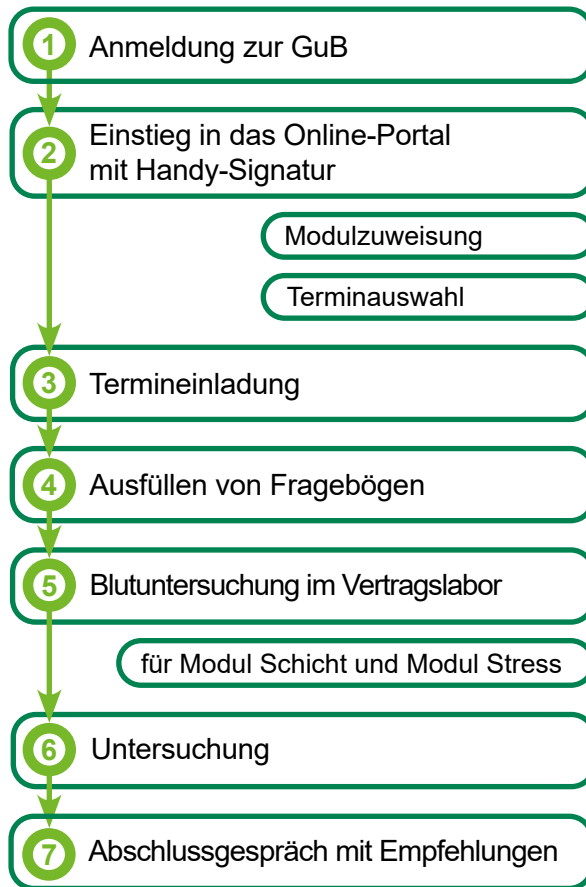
1 Anmeldung zur GuB

2 Einstieg in das Online-Portal mit Handy-Signatur

Modulzuweisung

Terminauswahl

3 Termineinladung

4 Ausfüllen von Fragebögen

5 Blutuntersuchung im Vertragslabor

für Modul Schicht und Modul Stress

6 Untersuchung

7 Abschlussgespräch mit Empfehlungen